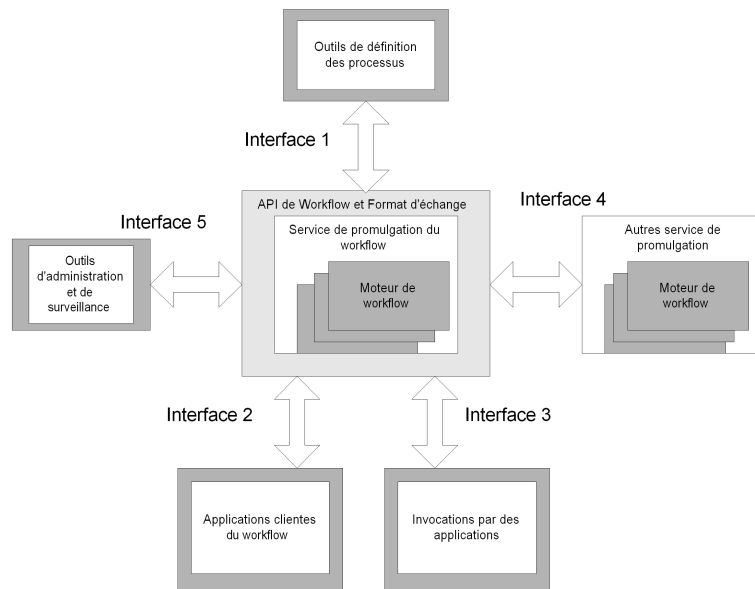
Outils de définition des processus

Interface 1

API de Workflow et Format d'échange

Service de promulgation du workflow

Moteur de workflow

Interface 5

Outils d'administration et de surveillance

Interface 4

Autres service de promulgation

Moteur de workflow

Interface 2

Interface 3

Applications clientes du workflow

Invocations par des applications